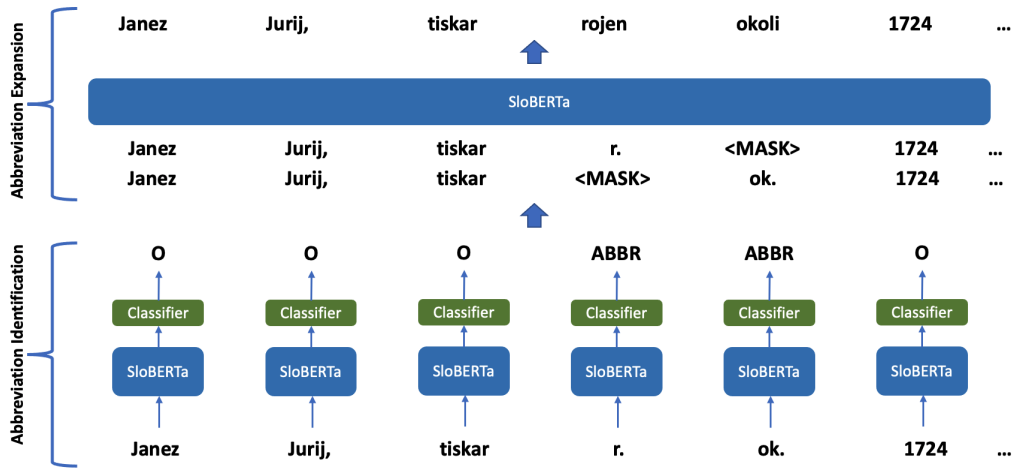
Abbreviation Expansion

Janez Jurij, tiskar rojen okoli 1724 ...

SloBERTa

Janez Jurij, tiskar r. <MASK> 1724 ...
Janez Jurij, tiskar <MASK> ok. 1724 ...

Abbreviation Identification

O O O ABBR ABBR O

Classifier Classifier Classifier Classifier Classifier Classifier

SloBERTa SloBERTa SloBERTa SloBERTa SloBERTa SloBERTa

Janez Jurij, tiskar r. ok. 1724 ...